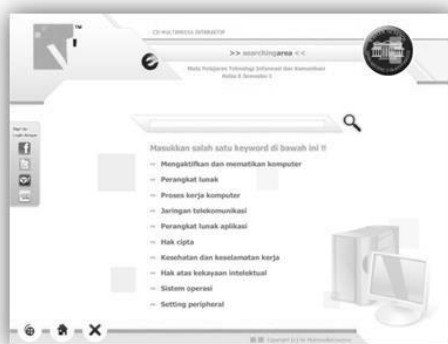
TM

CD MULTIMEDIA INTERAKTIF

>> searchingarea <<

Media Pembelajaran Teknologi Informasi dan Komunikasi Kelas X Semester 1

Sign Up
Login Aplikasi

Masukkan salah satu keyword di bawah ini !!

-- Mengaktifkan dan mematikan komputer
-- Perangkat lunak
-- Proses kerja komputer
-- Jaringan telekomunikasi
-- Perangkat lunak aplikasi
-- Hak cipta
-- Kesehatan dan keselamatan kerja
-- Hak atas kekayaan intelektual
-- Sistem operasi
-- Setting peripheral

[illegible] Copyright (c) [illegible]